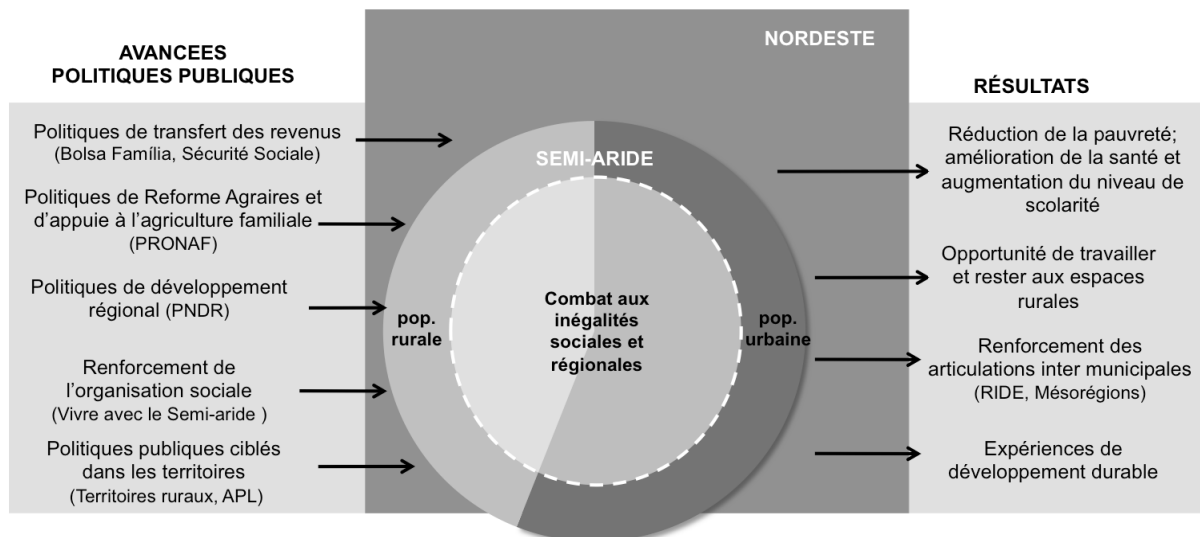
AVANCEES
POLITIQUES PUBLIQUES

NORDESTE

RÉSULTATS

Politiques de transfert des revenus (Bolsa Família, Sécurité Sociale)

Politiques de Reforme Agraires et d'appuie à l'agriculture familiale (PRONAF)

Politiques de développement régional (PNDR)

Renforcement de l'organisation sociale (Vivre avec le Semi-aride )

Politiques publiques ciblés dans les territoires (Territoires ruraux, APL)

SEMI-ARIDE

pop. rurale

Combat aux inégalités sociales et régionales

pop. urbaine

Réduction de la pauvreté; amélioration de la santé et augmentation du niveau de scolarité

Opportunité de travailler et rester aux espaces rurales

Renforcement des articulations inter municipales (RIDE, Mésorégions)

Expériences de développement durable